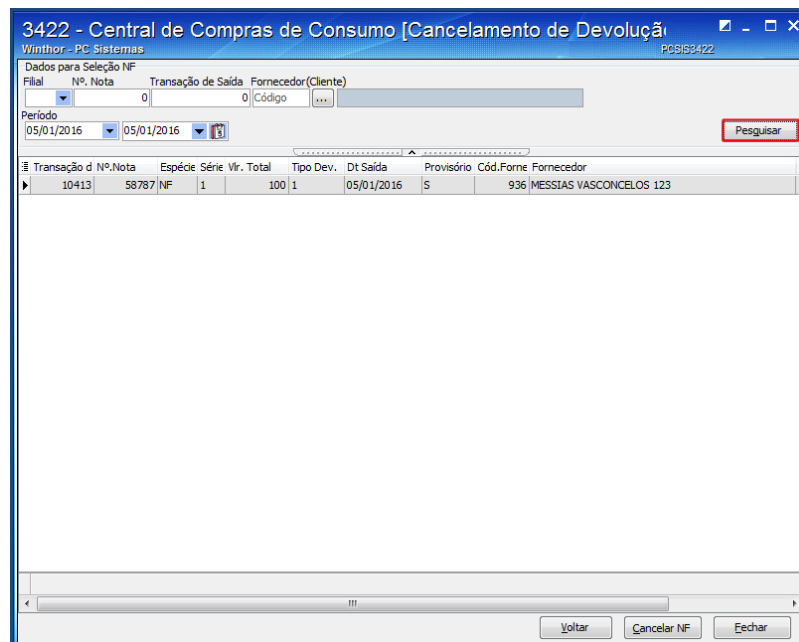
3422 - Central de Compras de Consumo [Cancelamento de Devoluçã
Winthor - PC Sistemas
PCSIS3422

Dados para Seleção NF
Filial
Nº. Nota
0
Transação de Saída
0
Fornecedor(Cliente)
Código
...

Período
05/01/2016
05/01/2016

Pesquisar

| Transação d | Nº.Nota | Espécie | Série | Vlr. Total | Tipo Dev. | Dt Saída | Provisório | Cód.Forne | Fornecedor |
|---|---|---|---|---|---|---|---|---|---|
| 10413 | 58787 | NF | 1 | 100 | 1 | 05/01/2016 | S | 936 | MESSIAS VASCONCELOS 123 |

Voltar
Cancelar NF
Fechar